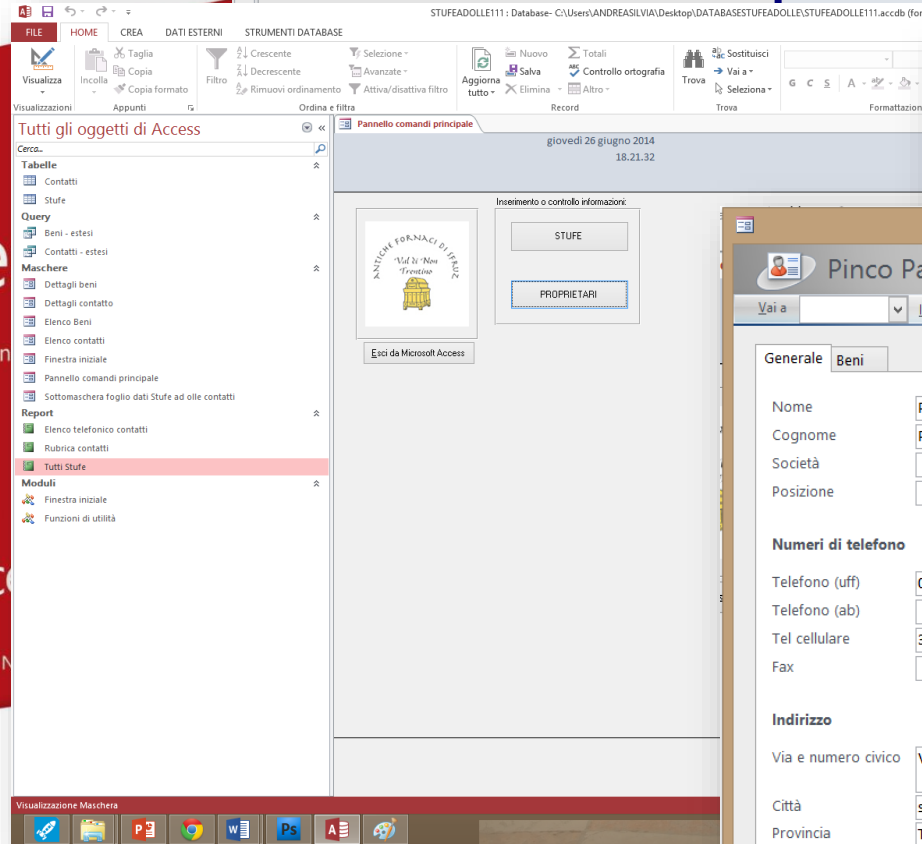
STUFEADOLLE111 : Database- C:\Users\ANDREASILVIA\Desktop\DATABASESTUFEADOLLE\STUFEADOLLE111.accdb (fo

FILE HOME CREA DATI ESTERNI STRUMENTI DATABASE

Visualizza
Visualizzazioni
Incolla
Taglia
Copia
Copia formato
Appunti
Filtro
Crescente
Decrescente
Rimuovi ordinamento
Selezione
Avanzate
Attiva/disattiva filtro
Ordina e filtra
Aggiorna tutto
Nuovo
Salva
Elimina
Totali
Controllo ortografia
Altro
Record
Trova
Sostituisci
Vai a
Seleziona
Trova
G C S A
Formattazion

Tutti gli oggetti di Access
Cerca...
Tabelle
Contatti
Stufe
Query
Beni - estesi
Contatti - estesi
Maschere
Dettagli beni
Dettagli contatto
Elenco Beni
Elenco contatti
Finestra iniziale
Pannello comandi principale
Sottomaschera foglio dati Stufe ad olle contatti
Report
Elenco telefonico contatti
Rubrica contatti
Tutti Stufe
Moduli
Finestra iniziale
Funzioni di utilità

Pannello comandi principale
giovedì 26 giugno 2014
18.21.32

ANTICHE FORNACI DI SFRUZ
Val di Non
Trentino

Esci da Microsoft Access

Inserimento o controllo informazioni:
STUFE
PROPRIETARI

Pinco Pa
Vai a
Generale Beni
Nome
Cognome
Società
Posizione
Numeri di telefono
Telefono (uff)
Telefono (ab)
Tel cellulare
Fax
Indirizzo
Via e numero civico
Città
Provincia

Visualizzazione Maschera